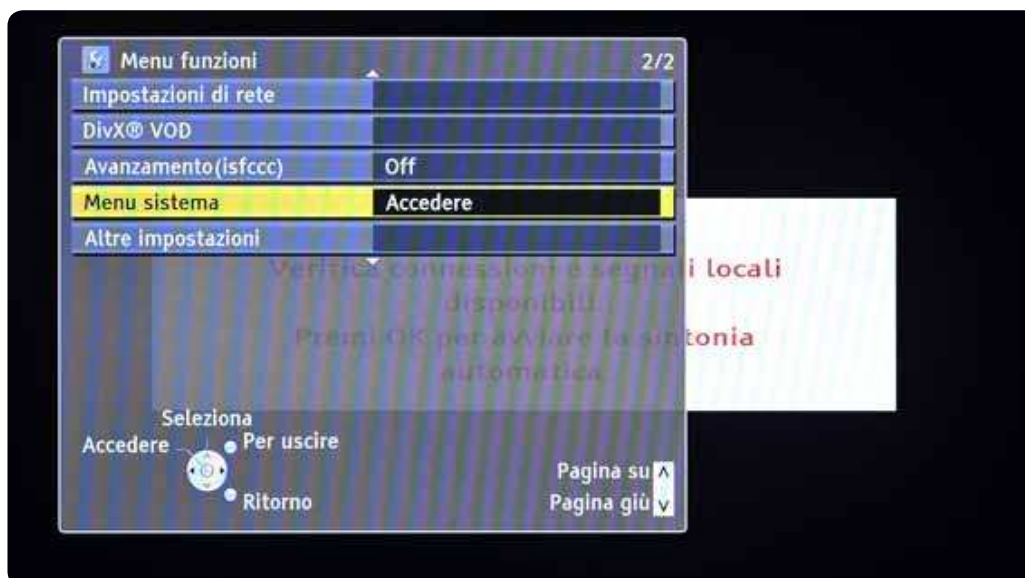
Menu funzioni 2/2

Impostazioni di rete

DivX® VOD

Avanzamento(isfccc) Off

Menu sistema Accedere

Altre impostazioni

Verifica connessioni e segnali locali disponibili

Premi OK per avviare la sintonia automatica

Seleziona

Accedere

Per uscire

Ritorno

Pagina su

Pagina giù